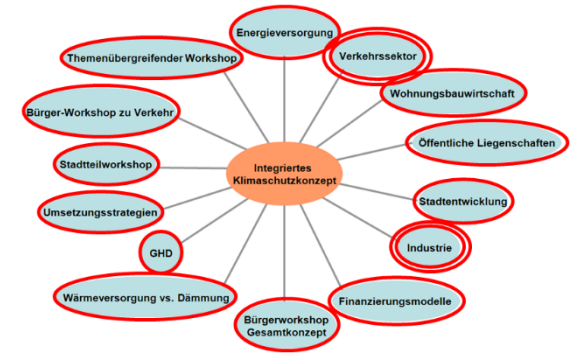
Integriertes Klimaschutzkonzept

Energieversorgung

Verkehrssektor

Wohnungsbauwirtschaft

Öffentliche Liegenschaften

Stadtentwicklung

Industrie

Finanzierungsmodelle

Bürgerworkshop Gesamtkonzept

Wärmeversorgung vs. Dämmung

GHD

Umsetzungsstrategien

Stadtteilworkshop

Bürger-Workshop zu Verkehr

Themenübergreifender Workshop